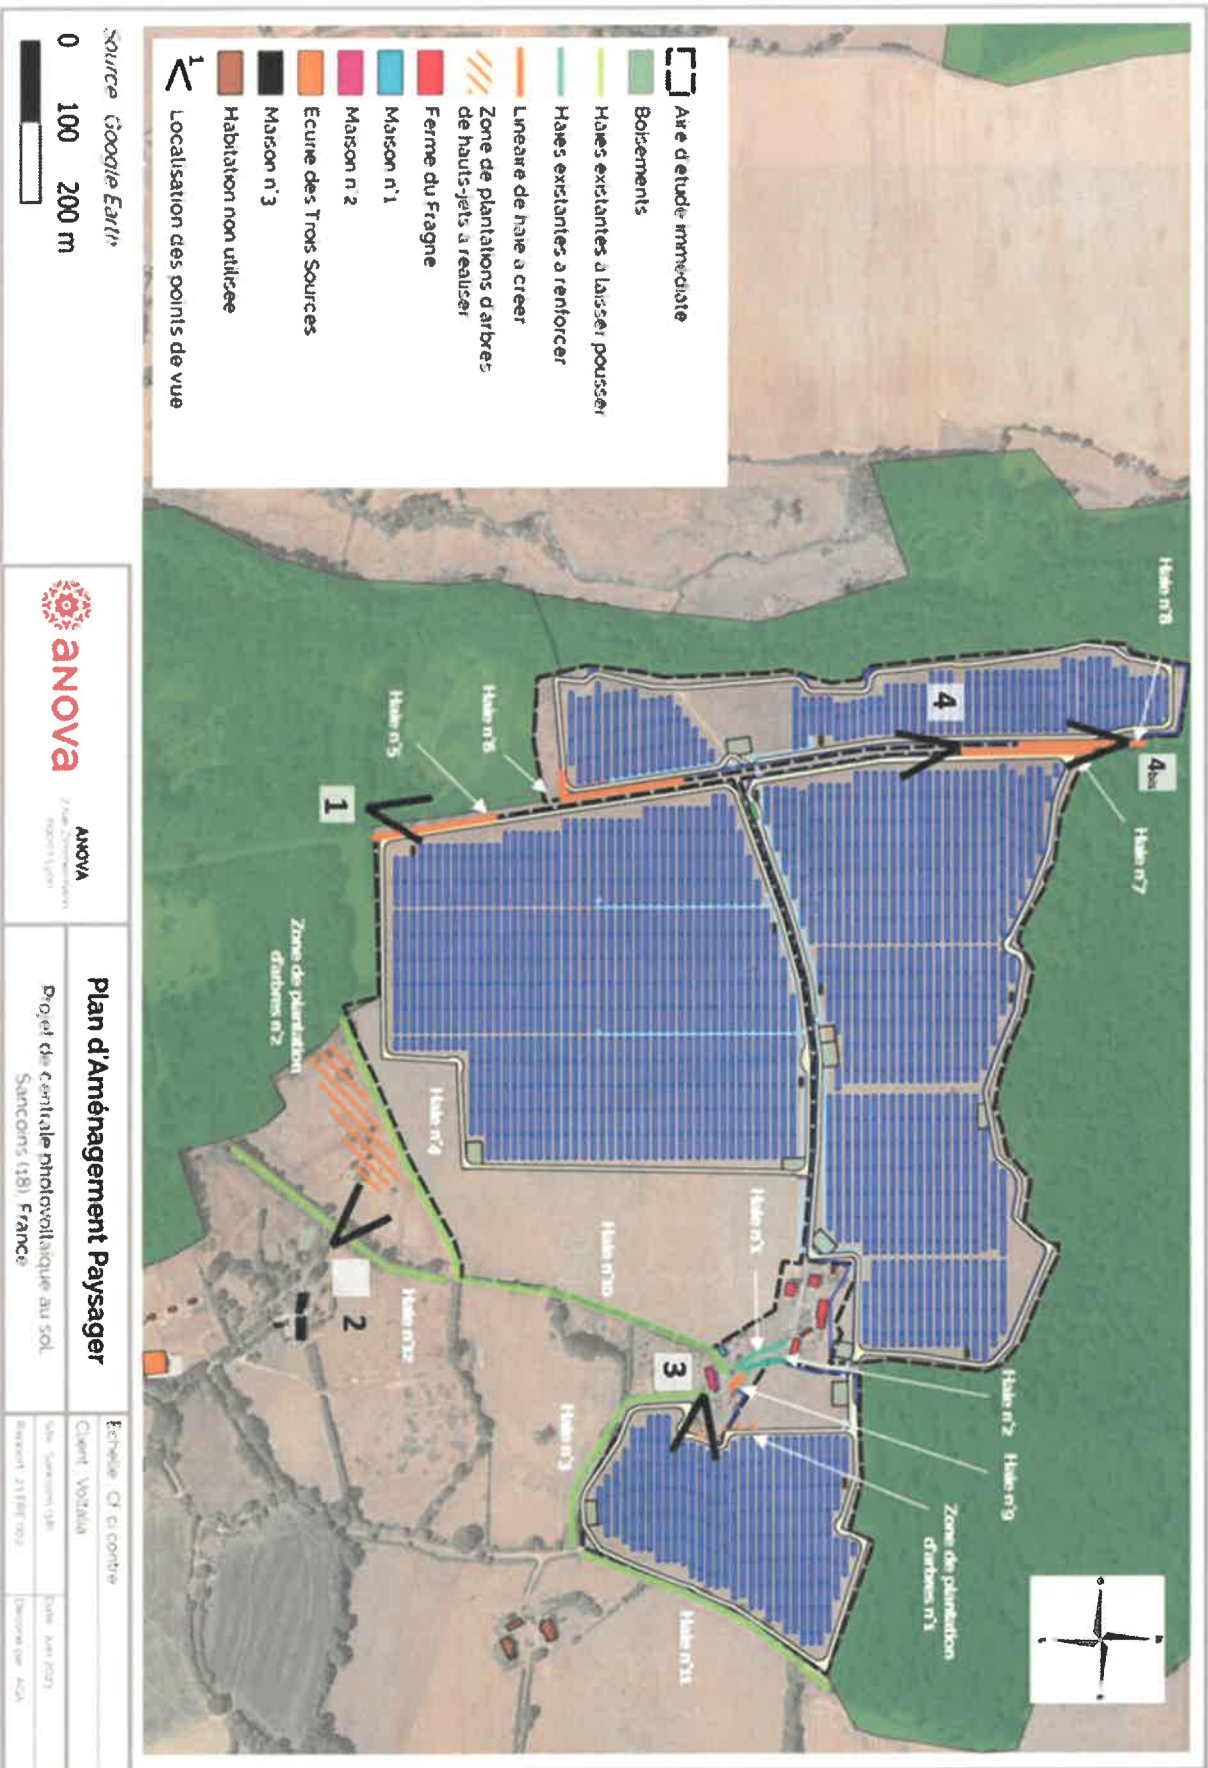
Aire d'etude immédiate
Boisements
Haies existantes à laisser pousser
Haies existantes à renforcer
Linéaire de haie à créer
Zone de plantations d'arbres de hauts-jets à réaliser
Ferme du Fragne
Maison n°1
Maison n°2
Ecurie des Trois Sources
Maison n°3
Habitation non utilisée
1 Localisation des points de vue

Source Google Earth
0 100 200 m

Haie n°8
4
4bis
Haie n°7
Haie n°6
Haie n°5
1
Zone de plantation d'arbres n°2
Haie n°4
Haie n°3
Haie n°10
Haie n°12
2
3
Haie n°13
Haie n°2
Haie n°9
Zone de plantation d'arbres n°1
Haie n°11

aNOVA
ANOVA

Plan d'Aménagement Paysager
Projet de centrale photovoltaïque au sol
Sancoins (18), France

Echelle : Cf ci-contre
Client : Voltalia
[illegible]